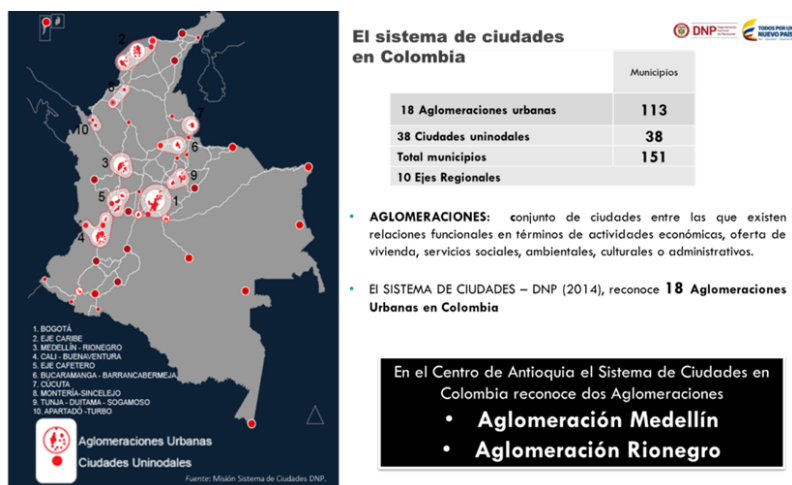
2
8
7
10
6
3
9
5
1
4

1. BOGOTÁ
2. EJE CARIBE
3. MEDELLÍN - RIONEGRO
4. CALI - BUENAVENTURA
5. EJE CAFETERO
6. BUCARAMANGA - BARRANCABERMEJA
7. CÚCUTA
8. MONTERÍA-SINCELEJO
9. TUNJA - DUITAMA - SOGAMOSO
10. APARTADÓ -TURBO

Aglomeraciones Urbanas
Ciudades Uninodales

Fuente: Misión Sistema de Ciudades DNP.

El sistema de ciudades en Colombia

DNP
TODOS POR UN NUEVO PAÍS

| | Municipios |
|---|---|
| 18 Aglomeraciones urbanas | 113 |
| 38 Ciudades uninodales | 38 |
| Total municipios | 151 |
| 10 Ejes Regionales | |

AGLOMERACIONES: conjunto de ciudades entre las que existen relaciones funcionales en términos de actividades económicas, oferta de vivienda, servicios sociales, ambientales, culturales o administrativos.

El SISTEMA DE CIUDADES – DNP (2014), reconoce 18 Aglomeraciones Urbanas en Colombia

En el Centro de Antioquia el Sistema de Ciudades en Colombia reconoce dos Aglomeraciones

• Aglomeración Medellín
• Aglomeración Rionegro